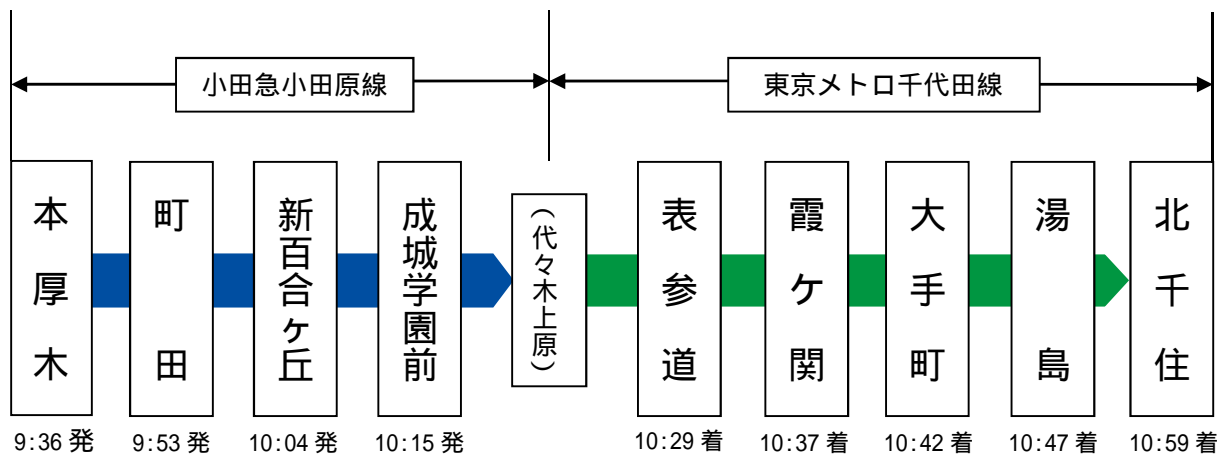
小田急小田原線

東京メトロ千代田線

本厚木
9:36 発

町田
9:53 発

新百合ヶ丘
10:04 発

成城学園前
10:15 発

（代々木上原）

表参道
10:29 着

霞ヶ関
10:37 着

大手町
10:42 着

湯島
10:47 着

北千住
10:59 着